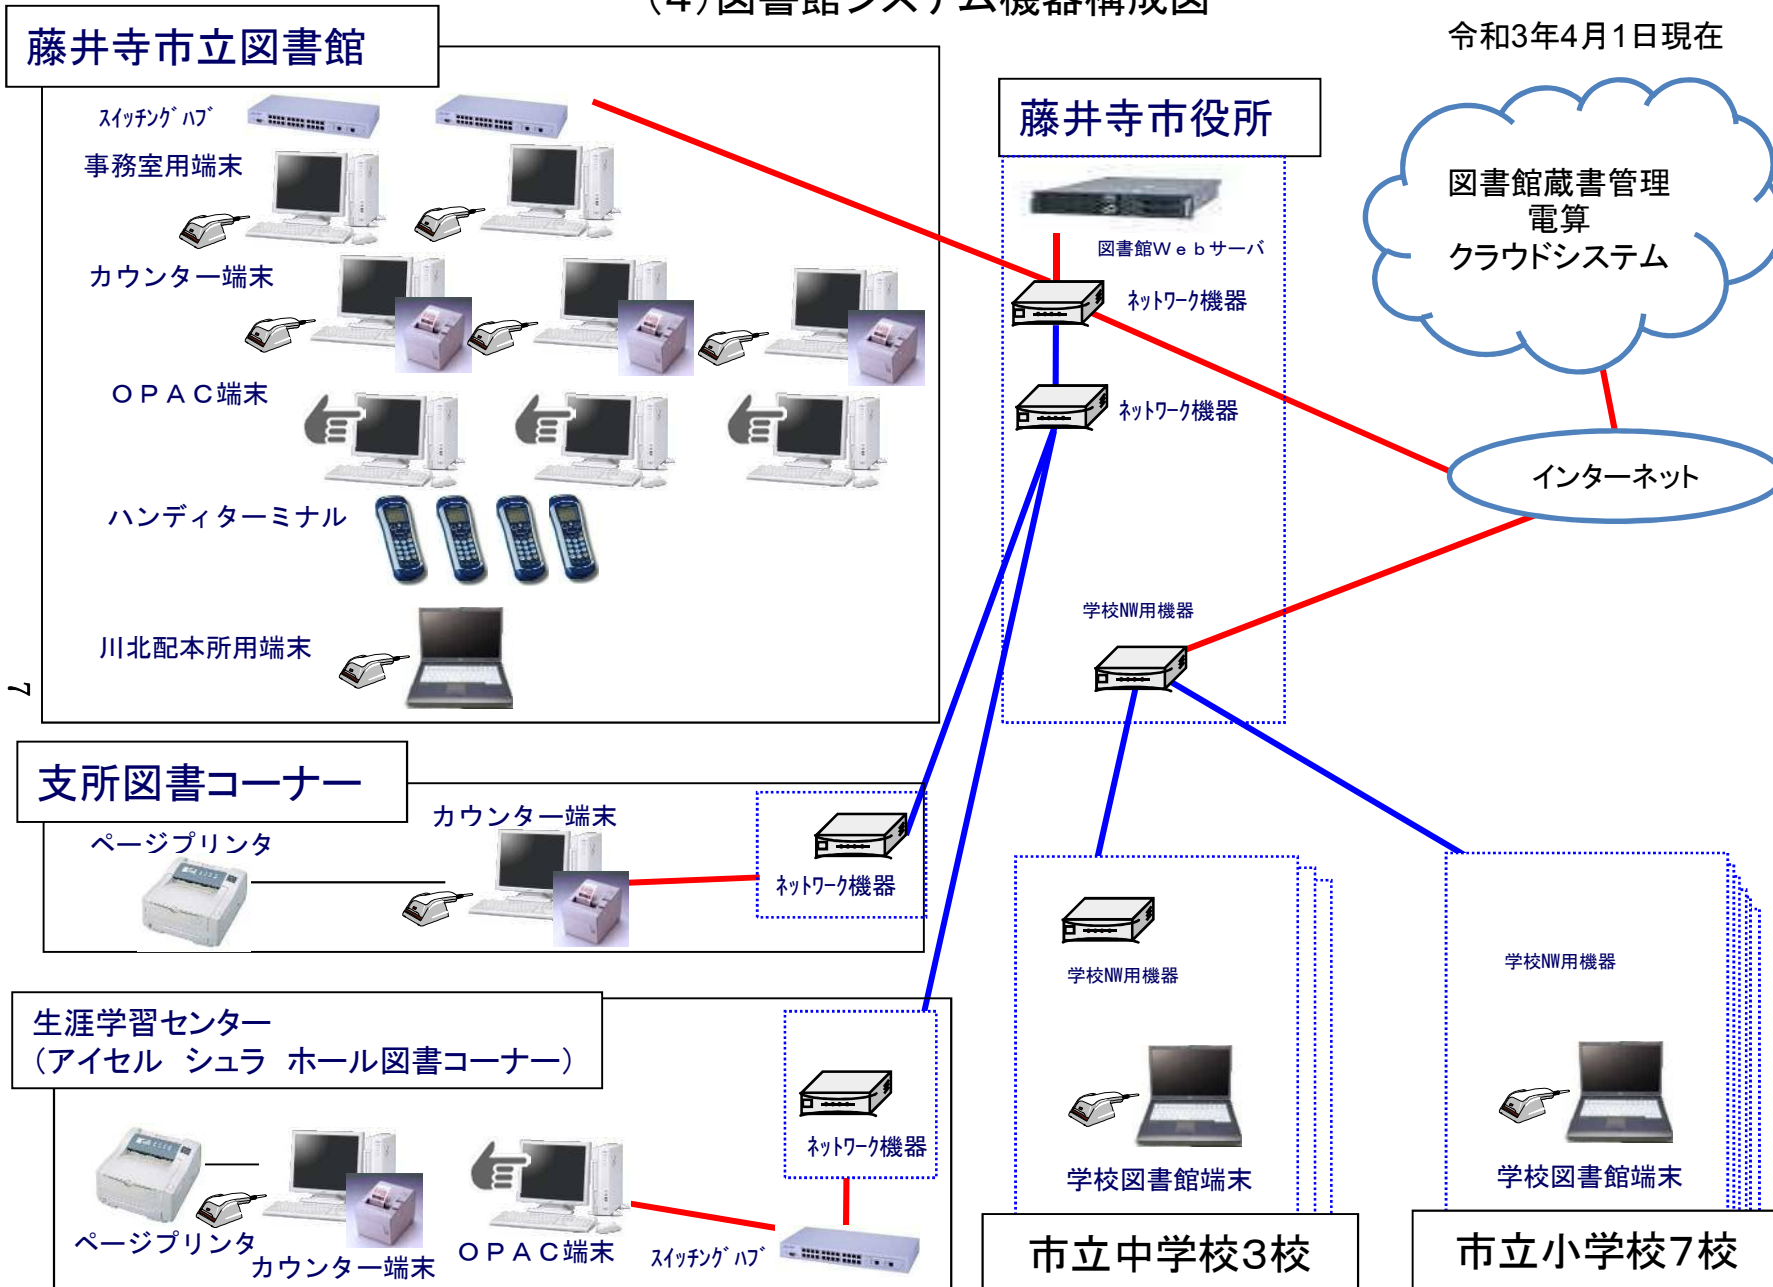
令和3年4月1日現在

藤井寺市立図書館

ｽｲｯﾁﾝｸﾞ ﾊﾌﾞ

事務室用端末

カウンター端末

ＯＰＡＣ端末

ハンディターミナル

川北配本所用端末

7

藤井寺市役所

図書館Ｗｅｂサーバ

ﾈｯﾄﾜｰｸ機器

ﾈｯﾄﾜｰｸ機器

学校NW用機器

図書館蔵書管理
電算
クラウドシステム

インターネット

支所図書コーナー

カウンター端末

ページプリンタ

ﾈｯﾄﾜｰｸ機器

生涯学習センター
（アイセル シュラ ホール図書コーナー）

ﾈｯﾄﾜｰｸ機器

ページプリンタ

カウンター端末

ＯＰＡＣ端末

ｽｲｯﾁﾝｸﾞ ﾊﾌﾞ

学校NW用機器

学校図書館端末

市立中学校3校

学校NW用機器

学校図書館端末

市立小学校7校